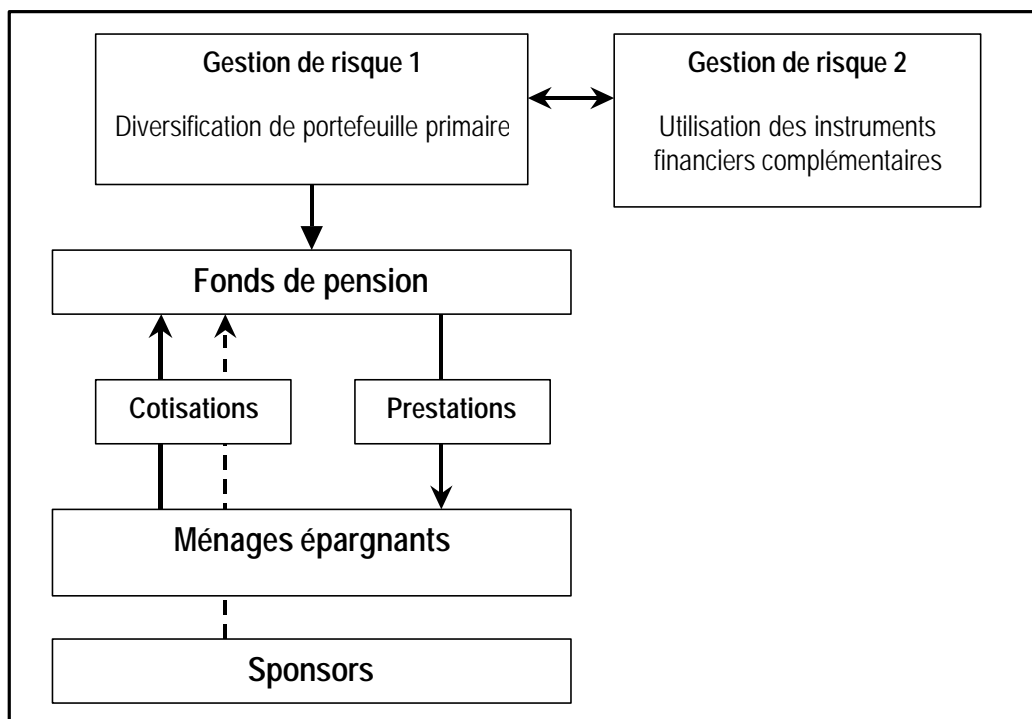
Gestion de risque 1

Diversification de portefeuille primaire

Gestion de risque 2

Utilisation des instruments financiers complémentaires

Fonds de pension

Cotisations

Prestations

Ménages épargnants

Sponsors